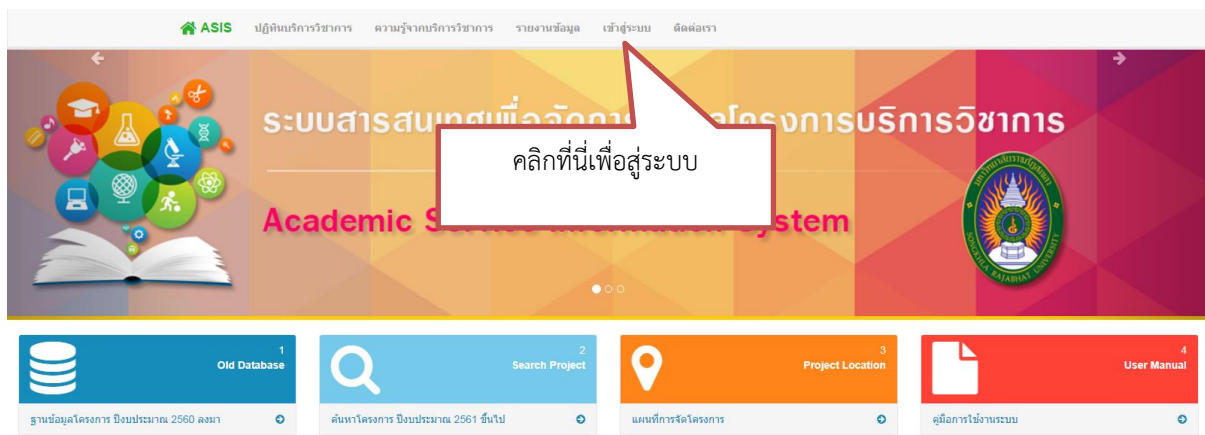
ASIS ปฏิทินบริการวิชาการ ความรู้จากบริการวิชาการ รายงานข้อมูล เข้าสู่ระบบ ติดต่อเรา

ระบบสารสนเทศเพื่อจัด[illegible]โครงการบริการวิชาการ

คลิกที่นี่เพื่อสู่ระบบ

Academic S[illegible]ystem

SONGKHLA RAJABHAT UNIVERSITY

1
Old Database
ฐานข้อมูลโครงการ ปีงบประมาณ 2560 ลงมา

2
Search Project
ค้นหาโครงการ ปีงบประมาณ 2561 ขึ้นไป

3
Project Location
แผนที่การจัดโครงการ

4
User Manual
คู่มือการใช้งานระบบ